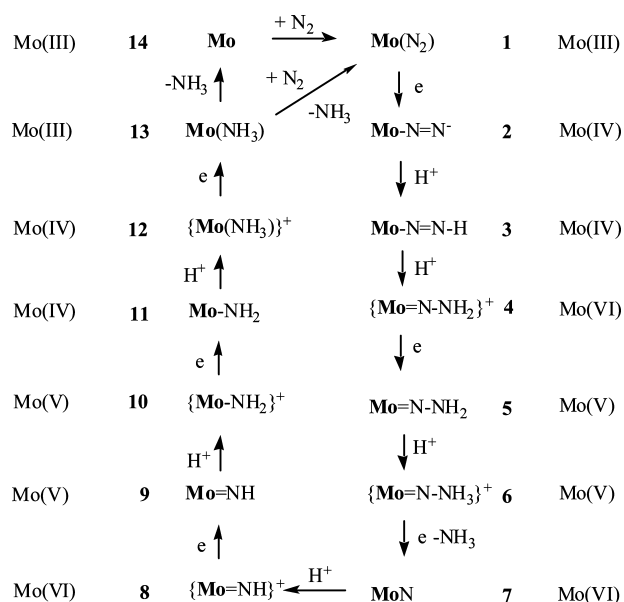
Mo(III) 14 Mo $\xrightarrow{+ N_2}$ Mo($N_2$) 1 Mo(III)

$-NH_3$ ↑ $+ N_2$ $-NH_3$ ↓ e

Mo(III) 13 Mo($NH_3$) Mo-N=N$^-$ 2 Mo(IV)

e ↑ ↓ $H^+$

Mo(IV) 12 {Mo($NH_3$)}$^+$ Mo-N=N-H 3 Mo(IV)

$H^+$ ↑ ↓ $H^+$

Mo(IV) 11 Mo-$NH_2$ {Mo=N-$NH_2$}$^+$ 4 Mo(VI)

e ↑ ↓ e

Mo(V) 10 {Mo-$NH_2$}$^+$ Mo=N-$NH_2$ 5 Mo(V)

$H^+$ ↑ ↓ $H^+$

Mo(V) 9 Mo=NH {Mo=N-$NH_3$}$^+$ 6 Mo(V)

e ↑ ↓ e $-NH_3$

Mo(VI) 8 {Mo=NH}$^+$ $\xleftarrow{H^+}$ MoN 7 Mo(VI)